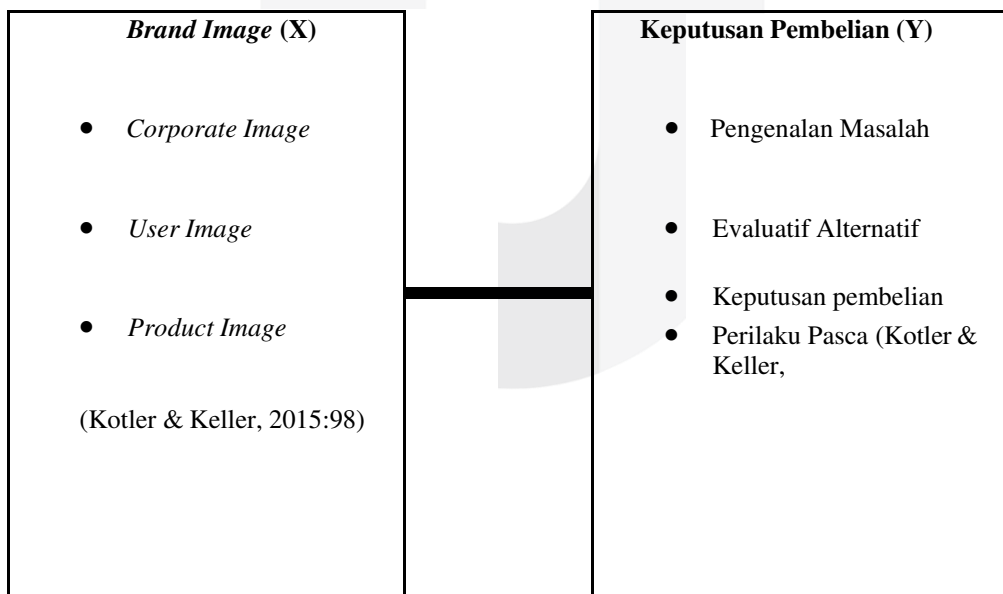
*Brand Image* **(X)**

- *Corporate Image*
- *User Image*
- *Product Image*

(Kotler & Keller, 2015:98)

**Keputusan Pembelian (Y)**

- Pengenalan Masalah
- Evaluatif Alternatif
- Keputusan pembelian
- Perilaku Pasca (Kotler & Keller,